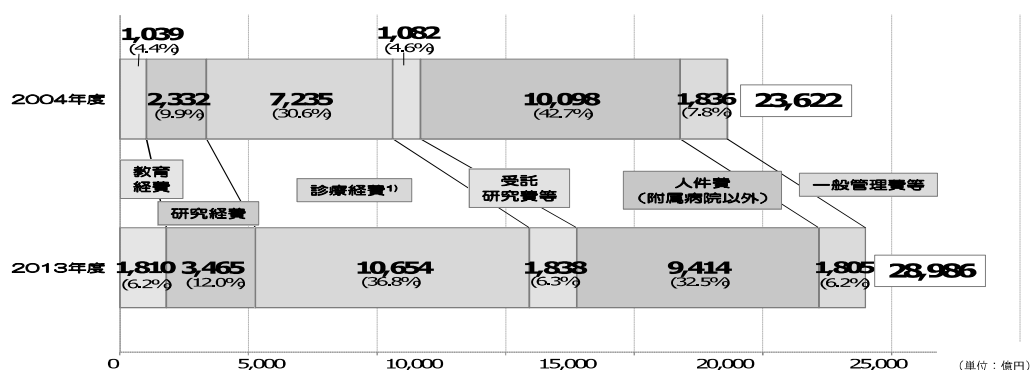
2004年度

1,039
(4.4%)

2,332
(9.9%)

7,235
(30.6%)

1,082
(4.6%)

10,098
(42.7%)

1,836
(7.8%)

23,622

教育経費

研究経費

診療経費 1)

受託研究費等

人件費（附属病院以外）

一般管理費等

2013年度

1,810
(6.2%)

3,465
(12.0%)

10,654
(36.8%)

1,838
(6.3%)

9,414
(32.5%)

1,805
(6.2%)

28,986

0
5,000
10,000
15,000
20,000
25,000

（単位：億円）